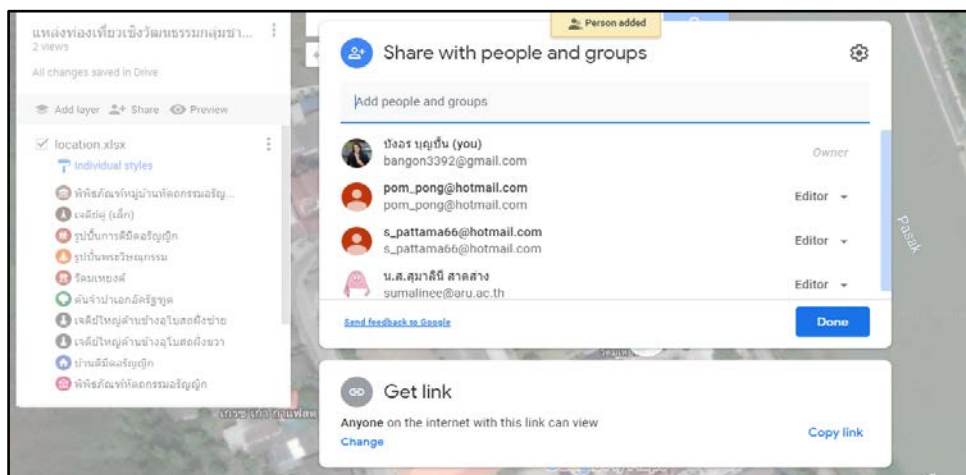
แหล่งท่องเที่ยวเชิงวัฒนธรรมกลุ่มชา...
2 views
All changes saved in Drive

Add layer  Share  Preview

location.xlsx
Individual styles
พิพิธภัณฑ์หมู่บ้านหัตถกรรมอรัญ...
เจดีย์ (เล็ก)
รูปปั้นการตีมีดอรัญญิก
รูปปั้นพระวิษณุกรรม
วัดมเหยงค์
ต้นจำปาเอกอัครัฐทูต
เจดีย์ใหญ่ด้านข้างอุโบสถฝั่งซ้าย
เจดีย์ใหญ่ด้านข้างอุโบสถฝั่งขวา
บ้านมีดอรัญญิก
พิพิธภัณฑ์หัตถกรรมอรัญญิก

Person added

Share with people and groups

Add people and groups

บังอร บุญปั้น (you)
bangon3392@gmail.com
Owner

pom_pong@hotmail.com
pom_pong@hotmail.com
Editor

s_pattama66@hotmail.com
s_pattama66@hotmail.com
Editor

น.ส.สุมาลินี สาดสาง
sumalinee@aru.ac.th
Editor

Send feedback to Google

Done

Get link
Anyone on the internet with this link can view
Change
Copy link

Pasak